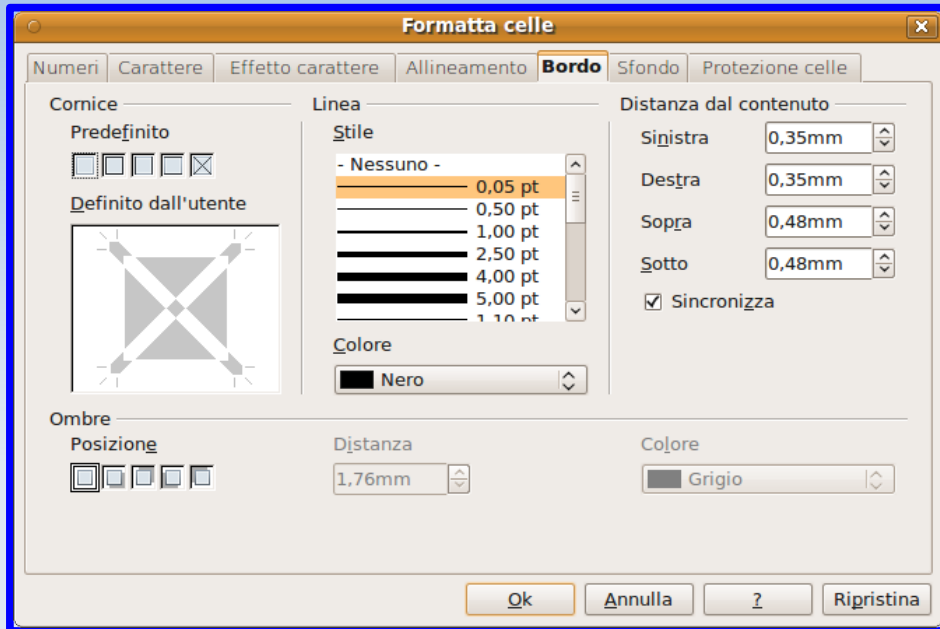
Formatta celle

Numeri | Carattere | Effetto carattere | Allineamento | Bordo | Sfondo | Protezione celle

Cornice

Predefinito

Definito dall'utente

Linea

Stile

- Nessuno -
0,05 pt
0,50 pt
1,00 pt
2,50 pt
4,00 pt
5,00 pt
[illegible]

Colore

Nero

Distanza dal contenuto

Sinistra 0,35mm

Destra 0,35mm

Sopra 0,48mm

Sotto 0,48mm

☑ Sincronizza

Ombre

Posizione

Distanza

1,76mm

Colore

Grigio

Ok | Annulla | ? | Ripristina